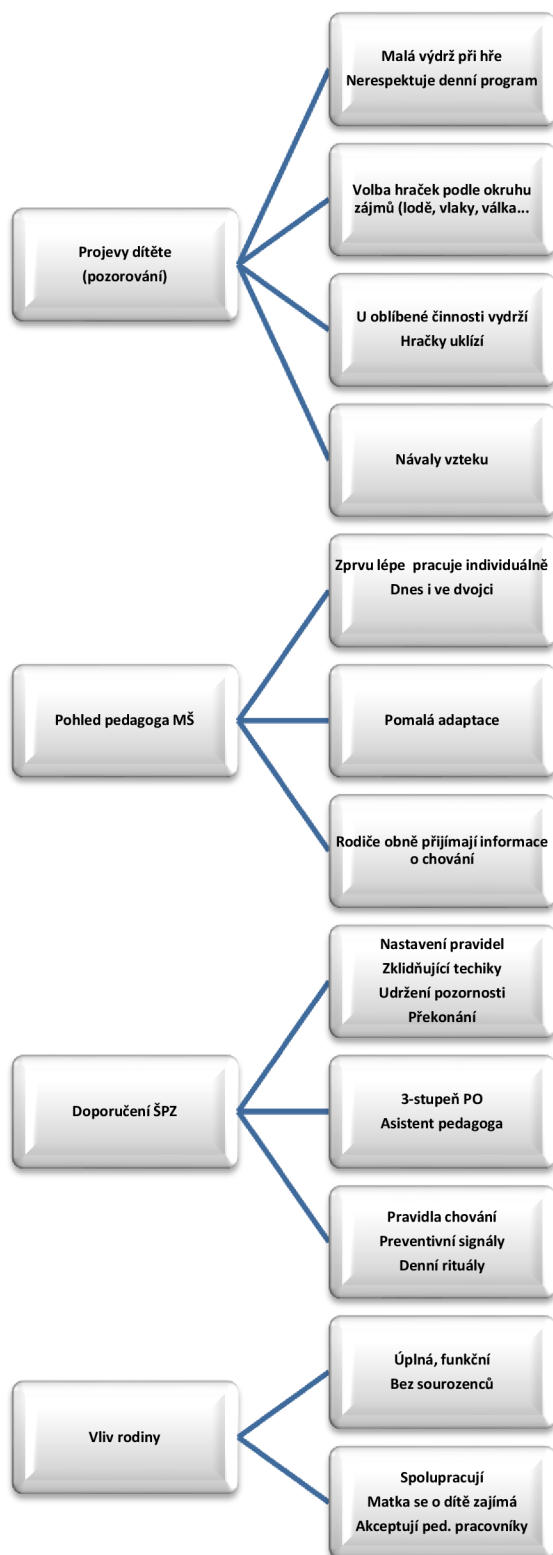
Projevy dítěte (pozorování)

Malá výdrž při hře
Nerespektuje denní program

Volba hraček podle okruhu zájmů (lodě, vlaky, válka...

U oblíbené činnosti vydrží
Hračky uklízí

Návaly vzteku

Pohled pedagoga MŠ

Zprvu lépe pracuje individuálně
Dnes i ve dvojci

Pomalá adaptace

Rodiče obně přijímají informace o chování

Doporučení ŠPZ

Nastavení pravidel
Zklidňující techiky
Udržení pozornosti
Překonání

3-stupeň PO
Asistent pedagoga

Pravidla chování
Preventivní signály
Denní rituály

Vliv rodiny

Úplná, funkční
Bez sourozenců

Spolupracují
Matka se o dítě zajímá
Akceptují ped. pracovníky